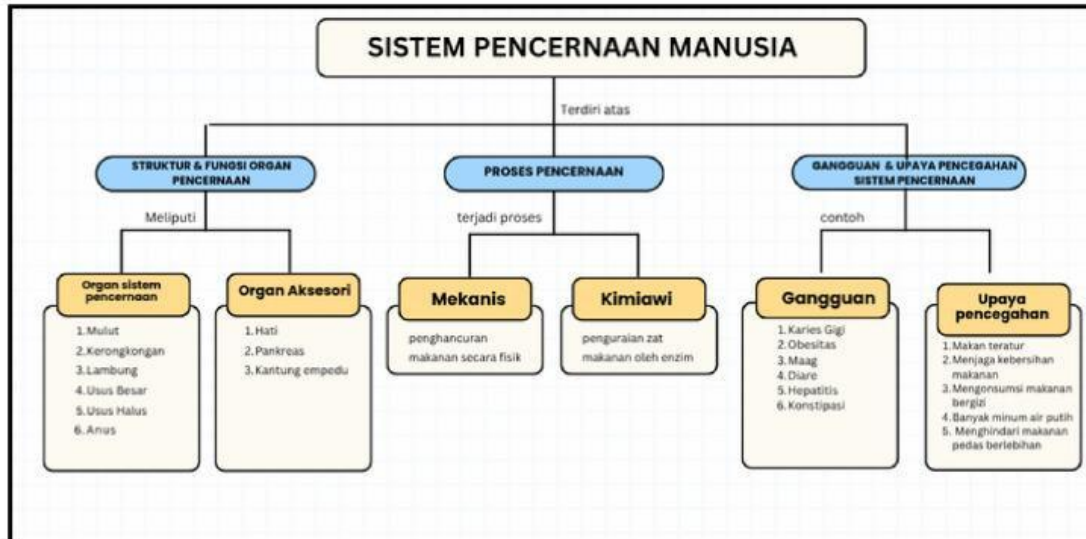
SISTEM PENCERNAAN MANUSIA

Terdiri atas

STRUKTUR & FUNGSI ORGAN PENCERNAAN

Meliputi

Organ sistem pencernaan

1. Mulut
2. Kerongkongan
3. Lambung
4. Usus Besar
5. Usus Halus
6. Anus

Organ Aksesori

1. Hati
2. Pankreas
3. Kantung empedu

PROSES PENCERNAAN

terjadi proses

Mekanis

penghancuran makanan secara fisik

Kimiawi

penguraian zat makanan oleh enzim

GANGGUAN & UPAYA PENCEGAHAN SISTEM PENCERNAAN

contoh

Gangguan

1. Karies Gigi
2. Obesitas
3. Maag
4. Diare
5. Hepatitis
6. Konstipasi

Upaya pencegahan

1. Makan teratur
2. Menjaga kebersihan makanan
3. Mengonsumsi makanan bergizi
4. Banyak minum air putih
5. Menghindari makanan pedas berlebihan